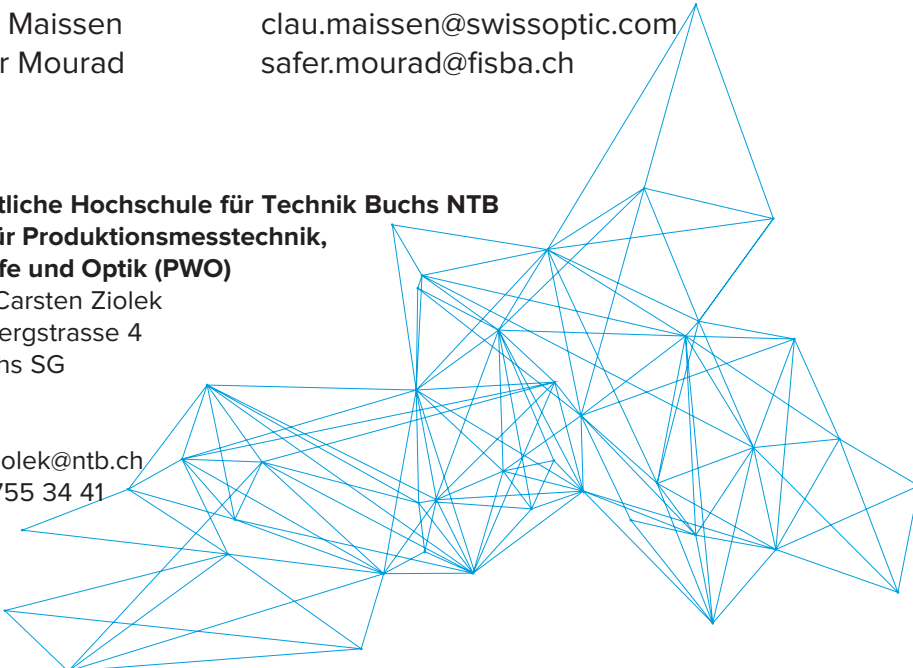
Maissen clau.maissen@swissoptic.com
r Mourad safer.mourad@fisba.ch

**tliche Hochschule für Technik Buchs NTB**
**ir Produktionsmesstechnik,**
**fe und Optik (PWO)**
Carsten Ziolek
ergstrasse 4
ns SG

olek@ntb.ch
755 34 41